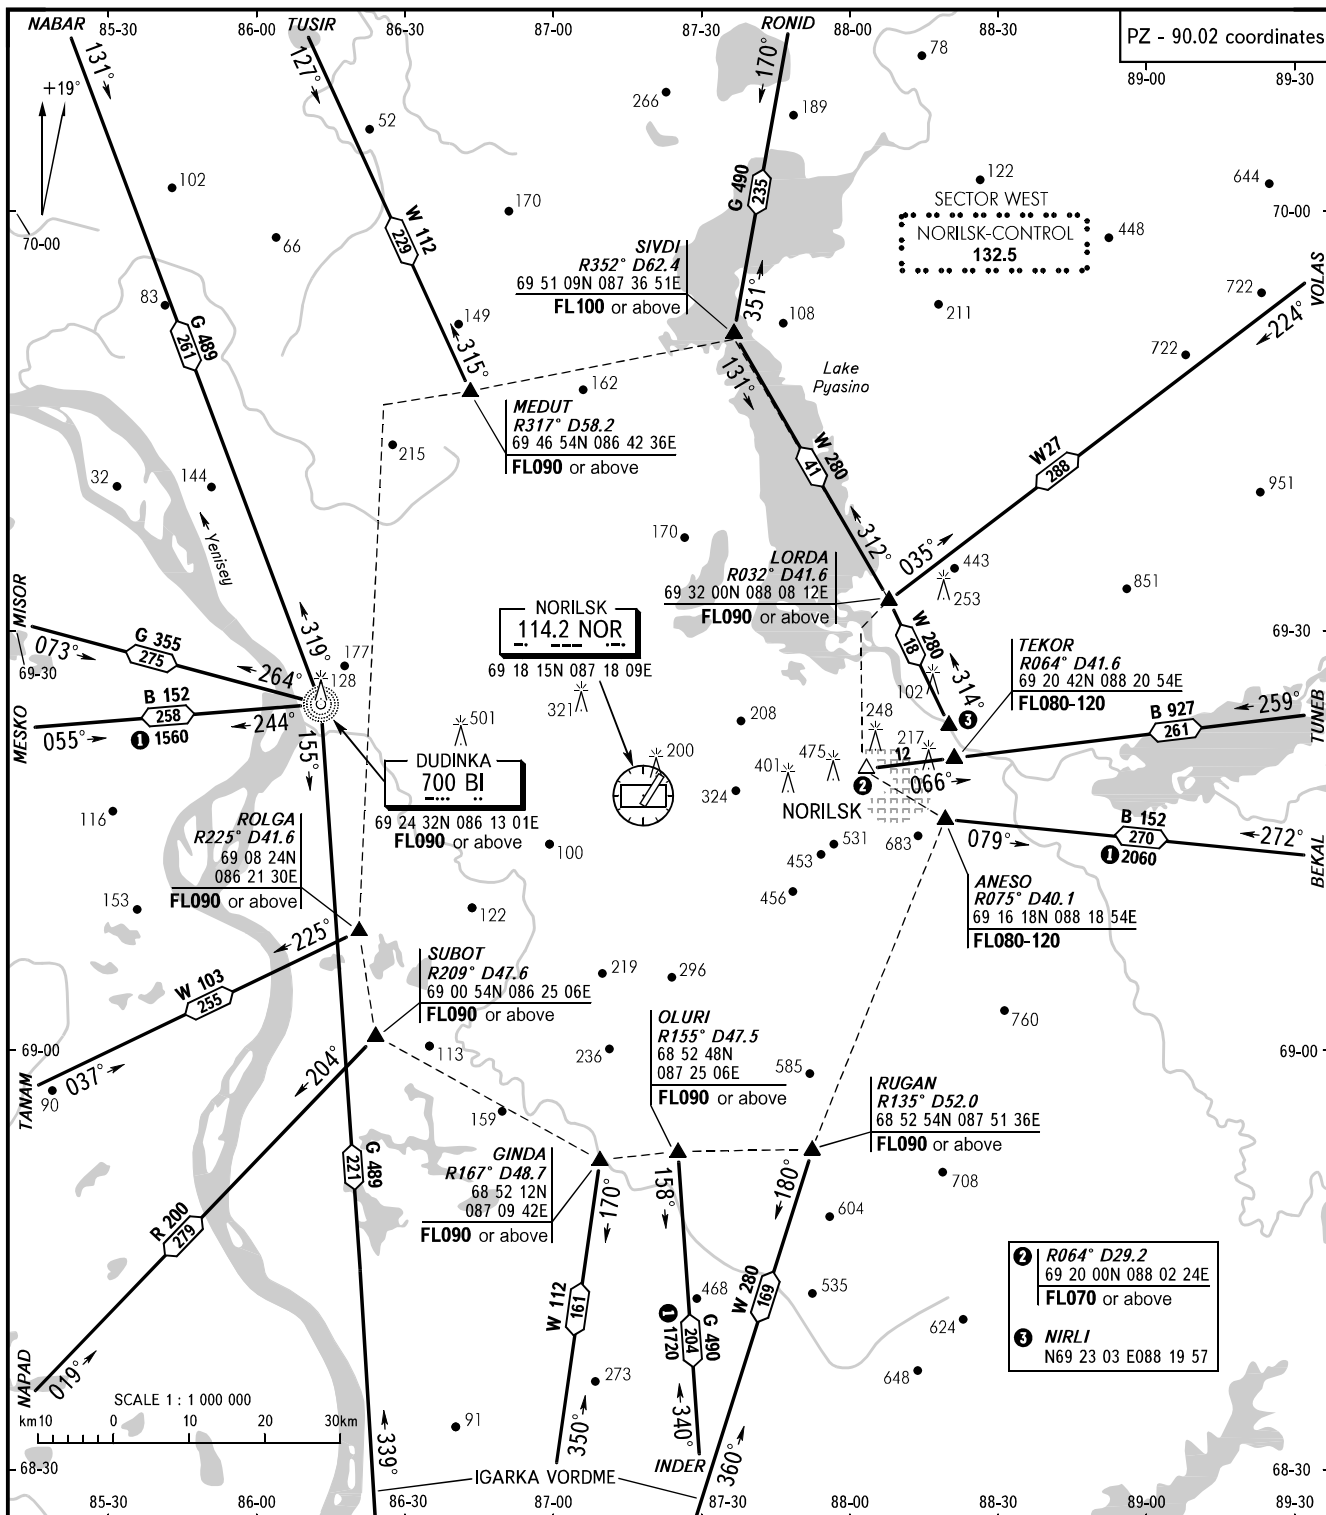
NABAR 85-30 86-00 TUSIR 86-30 87-00 87-30 RONID 88-00 88-30

PZ - 90.02 coordinates
89-00 89-30

+19°

131° 127° 170°

78 266 189 52 102 170 122 644 70-00 66 70-00

SECTOR WEST
NORILSK-CONTROL
132.5

448

W 112
229

G 490
235

SIVDI
R352° D62.4
69 51 09N 087 36 51E
FL100 or above

351°

83

G 489
261

149 108 211 722 VOLAS 224°

315°

131°

722

162

Lake Pyasino

MEDUT
R317° D58.2
69 46 54N 086 42 36E
FL090 or above

215

W 280
41

W27
288

32 144 951

Yenisey

170

312°

LORDA
R032° D41.6
69 32 00N 088 08 12E
FL090 or above

035°

443 253 851

NORILSK
114.2 NOR
69 18 15N 087 18 09E

MISOR 073° G 355 275 69-30 319° 177 264° 128

W 280
18

314°

102

TEKOR
R064° D41.6
69 20 42N 088 20 54E
FL080-120

69-30

MESKO 055° B 152 258 1 1560 244° 155°

501 321 208 248 217 3 B 927 261 259° TUNEB

DUDINKA
700 BI
69 24 32N 086 13 01E
FL090 or above

200 401 475 12 2 066°

116 324 NORILSK

ROLGA
R225° D41.6
69 08 24N
086 21 30E
FL090 or above

100 531 683 453 079° B 152 270 1 2060 272° BEKAL

153 456

ANESO
R075° D40.1
69 16 18N 088 18 54E
FL080-120

225° 122

SUBOT
R209° D47.6
69 00 54N 086 25 06E
FL090 or above

219 296

W 103
255

69-00 113 236

OLURI
R155° D47.5
68 52 48N
087 25 06E
FL090 or above

760 69-00

TANAM 037° 90 204° 585

RUGAN
R135° D52.0
68 52 54N 087 51 36E
FL090 or above

159

GINDA
R167° D48.7
68 52 12N
087 09 42E
FL090 or above

G 489
221

158° 170° 180° 708

R 200
279

604

W 112
161

468 1 1720 G 490 204

W 280
169

535

2 R064° D29.2
69 20 00N 088 02 24E
FL070 or above

3 NIRLI
N69 23 03 E088 19 57

624 273 648

NAPAD 019°

SCALE 1 : 1 000 000
km10 0 10 20 30km

91 339° 350° 340° INDER 360°

68-30 IGARKA VORDME 68-30

85-30 86-00 86-30 87-00 87-30 88-00 88-30 89-00 89-30